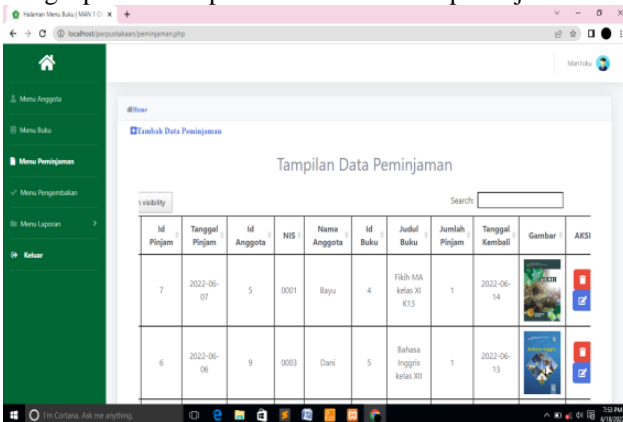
Halaman Menu Buku | MAN 1 Ci
localhost/perpustakaan/peminjaman.php

Menu Anggota
Menu Buku
Menu Peminjaman
Menu Pengembalian
Menu Laporan
Keluar

Mariloku

Home

Tambah Data Peminjaman

Tampilan Data Peminjaman

visibility

Search:

| Id Pinjam | Tanggal Pinjam | Id Anggota | NIS | Nama Anggota | Id Buku | Judul Buku | Jumlah Pinjam | Tanggal Kembali | Gambar | AKSI |
|---|---|---|---|---|---|---|---|---|---|---|
| 7 | 2022-06-07 | 5 | 0001 | Bayu | 4 | Fikih MA kelas XI K13 | 1 | 2022-06-14 | | |
| 6 | 2022-06-06 | 9 | 0003 | Dani | 5 | Bahasa Inggris kelas XII | 1 | 2022-06-13 | | |

I'm Cortana. Ask me anything.
7:53 PM
6/18/202